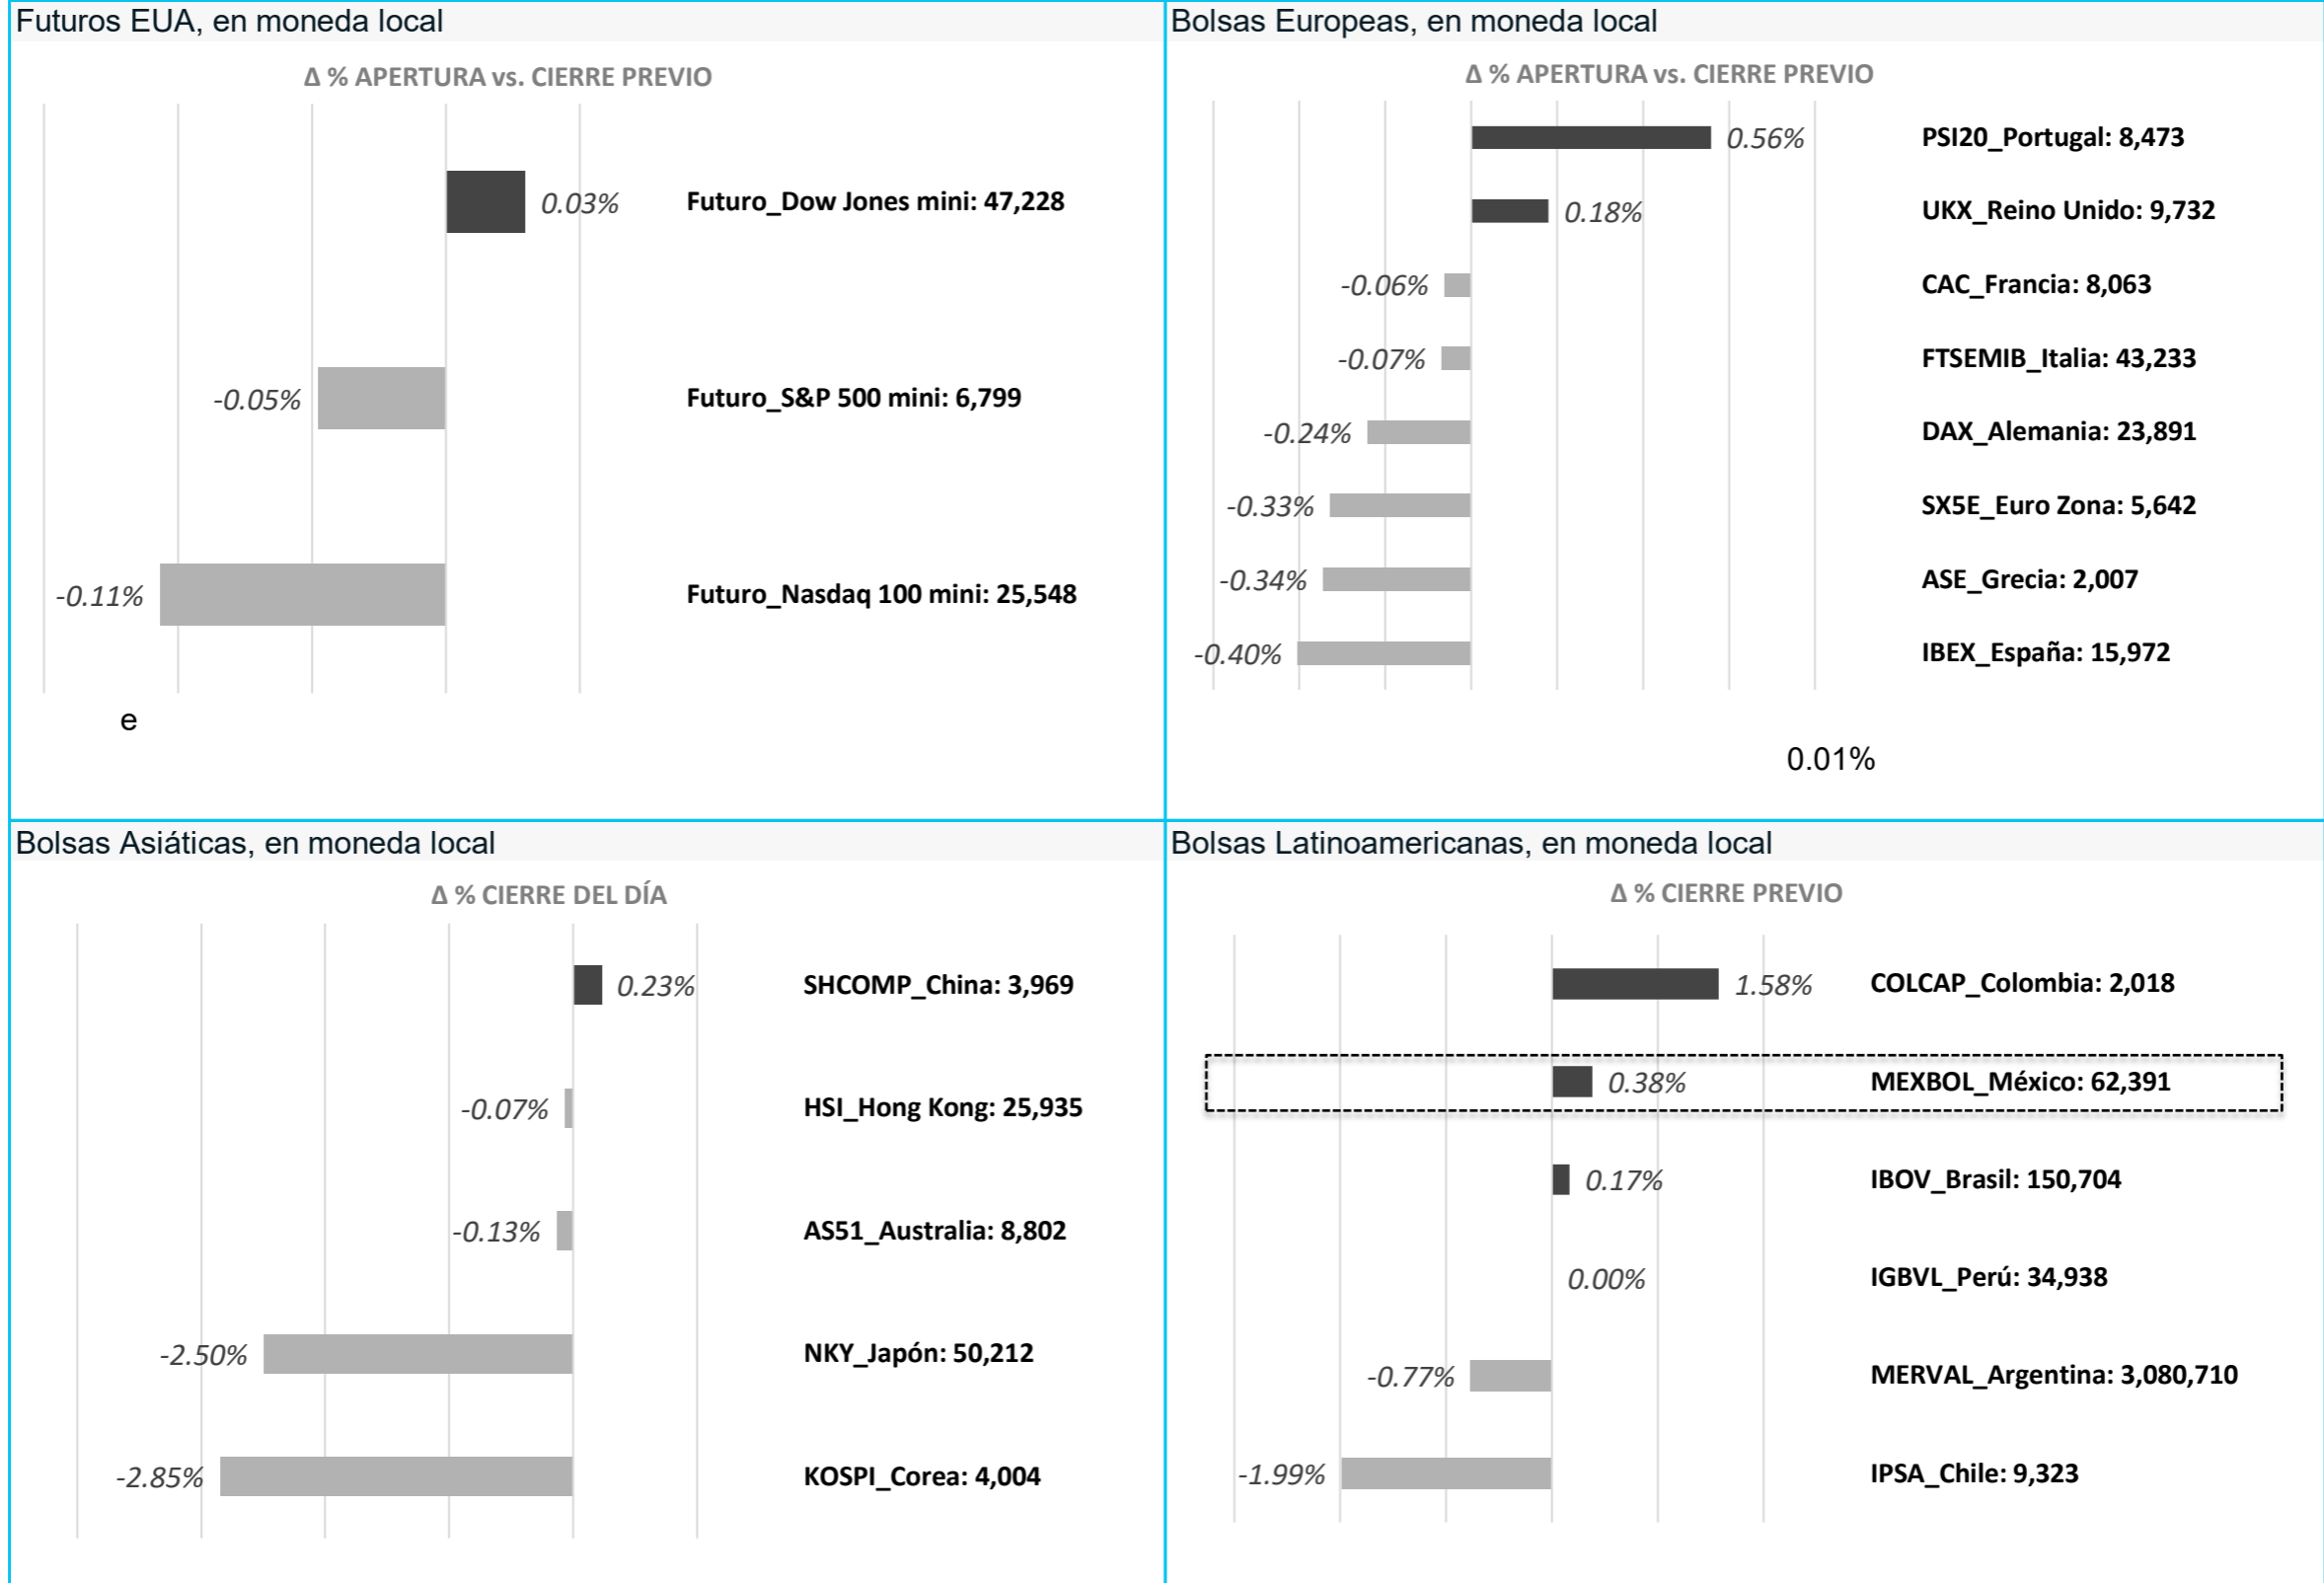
Futuros EUA, en moneda local

Δ % APERTURA vs. CIERRE PREVIO

0.03% Futuro_Dow Jones mini: 47,228

-0.05% Futuro_S&P 500 mini: 6,799

-0.11% Futuro_Nasdaq 100 mini: 25,548

e

Bolsas Europeas, en moneda local

Δ % APERTURA vs. CIERRE PREVIO

0.56% PSI20_Portugal: 8,473

0.18% UKX_Reino Unido: 9,732

-0.06% CAC_Francia: 8,063

-0.07% FTSEMIB_Italia: 43,233

-0.24% DAX_Alemania: 23,891

-0.33% SX5E_Euro Zona: 5,642

-0.34% ASE_Grecia: 2,007

-0.40% IBEX_España: 15,972

0.01%

Bolsas Asiáticas, en moneda local

Δ % CIERRE DEL DÍA

0.23% SHCOMP_China: 3,969

-0.07% HSI_Hong Kong: 25,935

-0.13% AS51_Australia: 8,802

-2.50% NKY_Japón: 50,212

-2.85% KOSPI_Corea: 4,004

Bolsas Latinoamericanas, en moneda local

Δ % CIERRE PREVIO

1.58% COLCAP_Colombia: 2,018

0.38% MEXBOL_México: 62,391

0.17% IBOV_Brasil: 150,704

0.00% IGBVL_Perú: 34,938

-0.77% MERVAL_Argentina: 3,080,710

-1.99% IPSA_Chile: 9,323